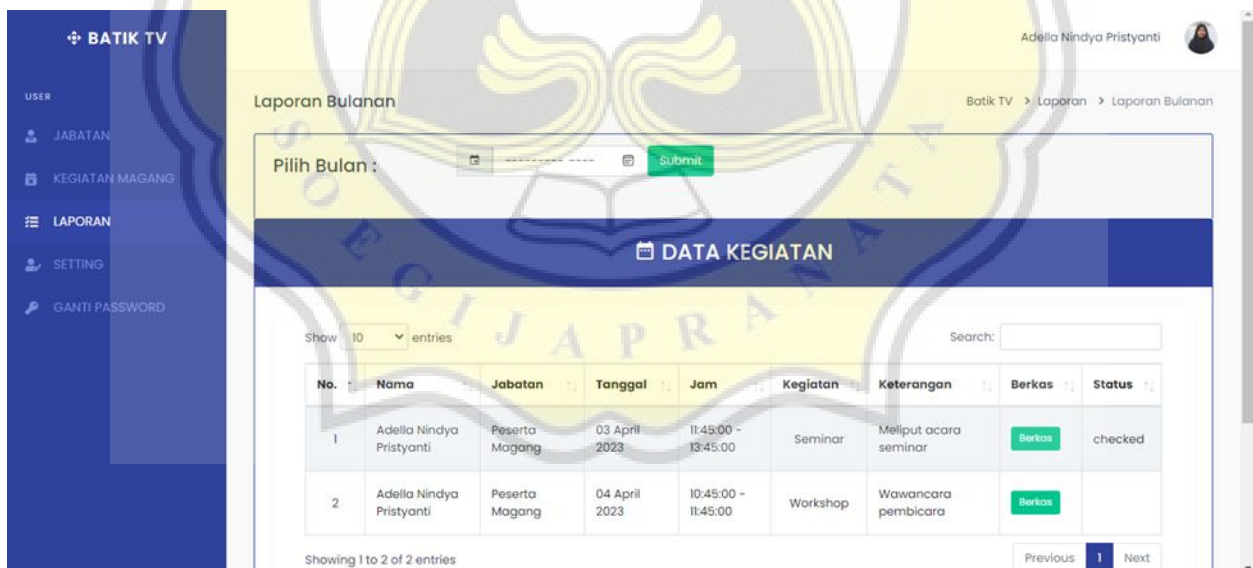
BATIK TV

USER

JABATAN

KEGIATAN MAGANG

LAPORAN

SETTING

GANTI PASSWORD

Adella Nindya Pristyanti

Laporan Bulanan

Batik TV > Laporan > Laporan Bulanan

Pilih Bulan : ---------- ---- Submit

DATA KEGIATAN

Show 10 entries

Search:

| No. | Nama | Jabatan | Tanggal | Jam | Kegiatan | Keterangan | Berkas | Status |
|---|---|---|---|---|---|---|---|---|
| 1 | Adella Nindya Pristyanti | Peserta Magang | 03 April 2023 | 11:45:00 - 13:45:00 | Seminar | Meliput acara seminar | Berkas | checked |
| 2 | Adella Nindya Pristyanti | Peserta Magang | 04 April 2023 | 10:45:00 - 11:45:00 | Workshop | Wawancara pembicara | Berkas | |

Showing 1 to 2 of 2 entries

Previous 1 Next

SOEGIJAPRANATA